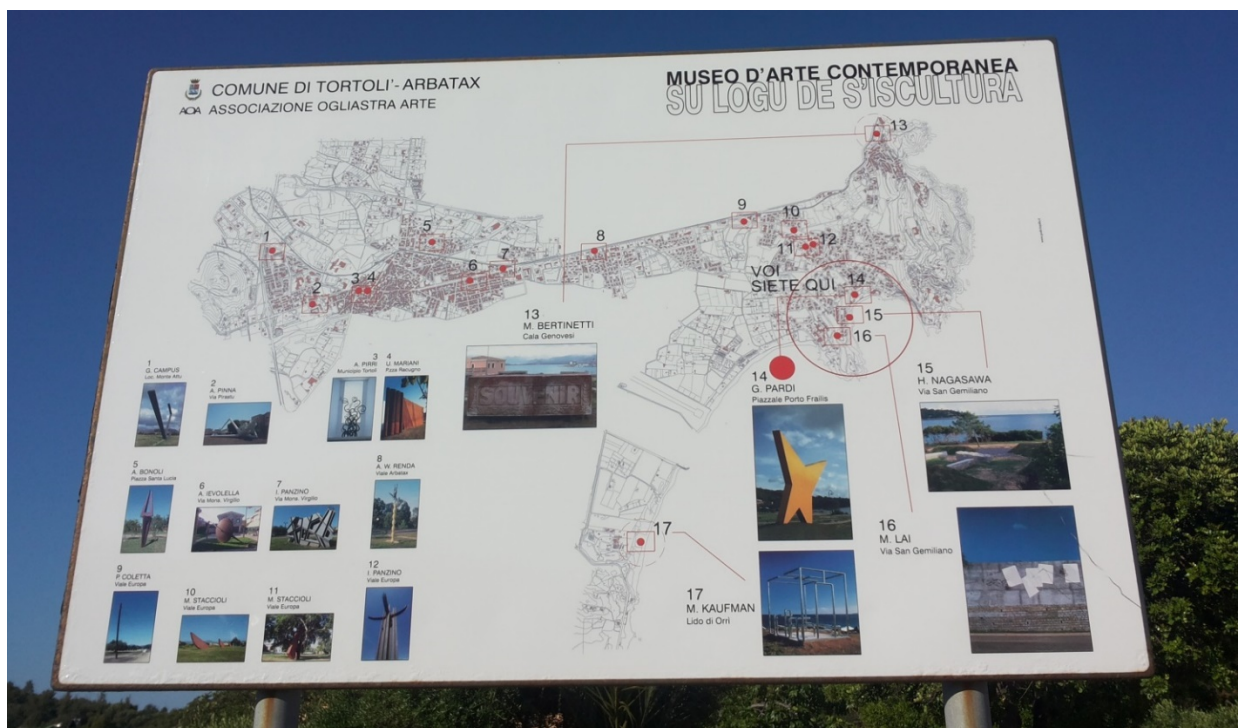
COMUNE DI TORTOLI'- ARBATAX
AOA ASSOCIAZIONE OGLIASTRA ARTE

MUSEO D'ARTE CONTEMPORANEA
SU LOGU DE S'ISCULTURA

13
9
10
11
12
1
5
8
7
6
2
3
4
VOI SIETE QUI
14
15
16
17

13
M. BERTINETTI
Cala Genovesi

14
G. PARDI
Piazzale Porto Frailis

15
H. NAGASAWA
Via San Gemiliano

16
M. LAI
Via San Gemiliano

17
M. KAUFMAN
Lido di Orrì

1
G. CAMPUS
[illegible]

2
A. PINNA
Via Pirastu

3
A. PIRRI
Municipio Tortolì

4
U. MARIANI
P.zza Rerugno

5
A. BONOLI
Piazza Santa Lucia

6
A. IEVOLELLA
Via Monte. Virgilio

7
I. PANZINO
Via Monte. Virgilio

8
A. W. RENDA
Viale Arbatax

9
P. COLETTA
Viale Europa

10
M. STACCIOLI
Viale Europa

11
M. STACCIOLI
Viale Europa

12
I. PANZINO
Viale Europa